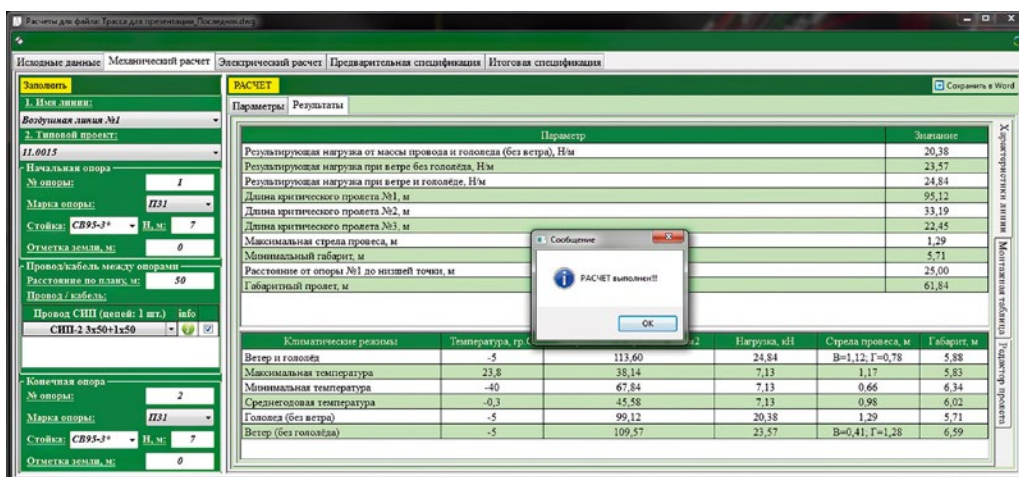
Расчеты для файла: Трасса для презентации_Последняя.dwg

Исходные данные | Механический расчет | Электрический расчет | Предварительная спецификация | Итоговая спецификация

Заполнить
1. Имя линии:
Воздушная линия №1
2. Типовой проект:
11.0015
Начальная опора
№ опоры: 1
Марка опоры: П31
Стойка: СВ95-3* Н, м: 7
Отметка земли, м: 0
Провод/кабель между опорами
Расстояние по плану, м: 50
Провод / кабель:
Провод СИП (цепей: 1 шт.) | info
СИП-2 3х50+1х50
Конечная опора
№ опоры: 2
Марка опоры: П31
Стойка: СВ95-3* Н, м: 7
Отметка земли, м: 0

РАСЧЕТ
Сохранить в Word
Параметры | Результаты

| Параметр | Значение |
|---|---|
| Результирующая нагрузка от массы провода и гололеда (без ветра), Н/м | 20,38 |
| Результирующая нагрузка при ветре без гололёда, Н/м | 23,57 |
| Результирующая нагрузка при ветре и гололёде, Н/м | 24,84 |
| Длина критического пролета №1, м | 95,12 |
| Длина критического пролета №2, м | 33,19 |
| Длина критического пролета №3, м | 22,45 |
| Максимальная стрела провеса, м | 1,29 |
| Минимальный габарит, м | 5,71 |
| Расстояние от опоры №1 до низшей точки, м | 25,00 |
| Габаритный пролет, м | 61,84 |

Сообщение
РАСЧЕТ выполнен!!!
OK

| Климатические режимы | Температура, гр.С | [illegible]м2 | Нагрузка, кН | Стрела провеса, м | Габарит, м |
|---|---|---|---|---|---|
| Ветер и гололёд | -5 | 113,60 | 24,84 | В=1,12; Г=0,78 | 5,88 |
| Максимальная температура | 23,8 | 38,14 | 7,13 | 1,17 | 5,83 |
| Минимальная температура | -40 | 67,84 | 7,13 | 0,66 | 6,34 |
| Среднегодовая температура | -0,3 | 45,58 | 7,13 | 0,98 | 6,02 |
| Гололед (без ветра) | -5 | 99,12 | 20,38 | 1,29 | 5,71 |
| Ветер (без гололёда) | -5 | 109,57 | 23,57 | В=0,41; Г=1,28 | 6,59 |

Характеристики линии
Монтажная таблица
Редактор пролета